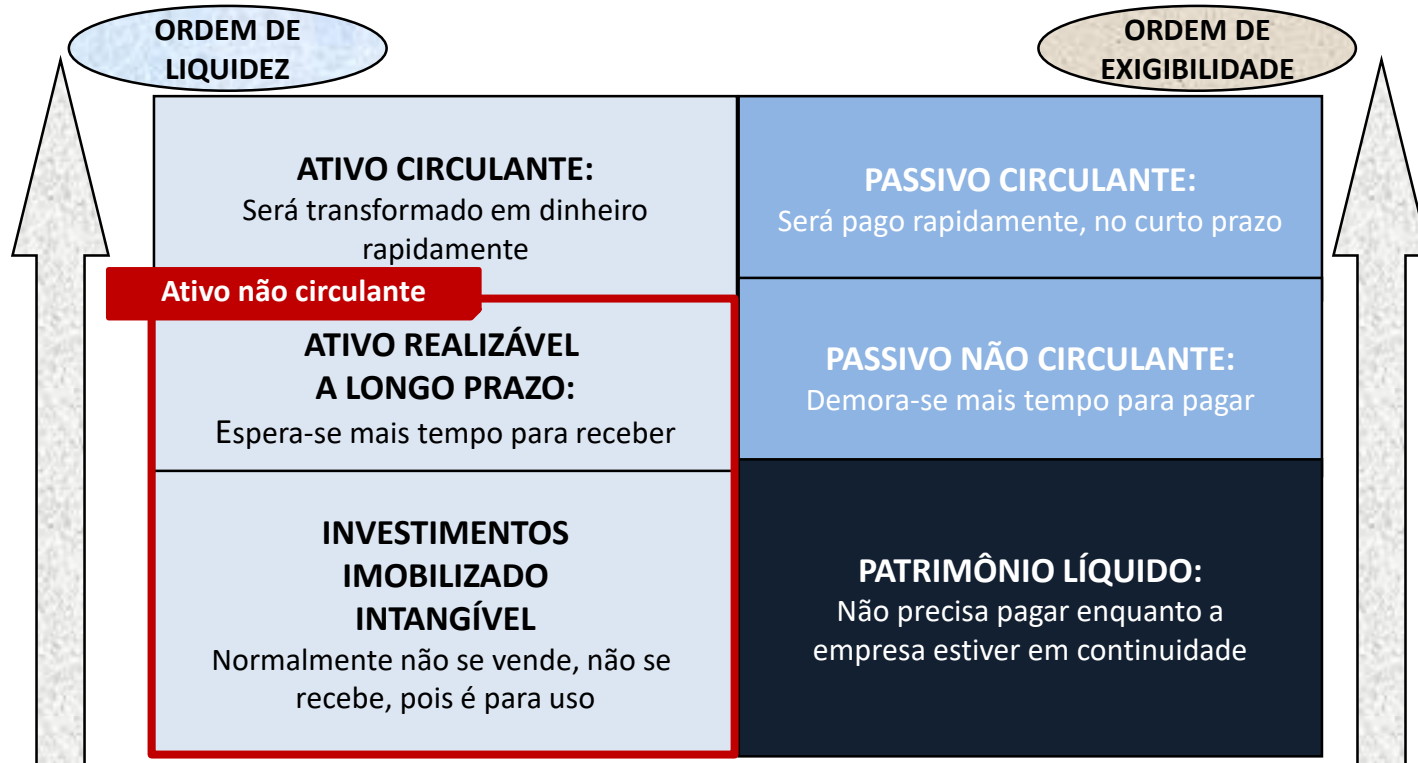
ORDEM DE LIQUIDEZ

ORDEM DE EXIGIBILIDADE

ATIVO CIRCULANTE:
Será transformado em dinheiro rapidamente

Ativo não circulante

ATIVO REALIZÁVEL A LONGO PRAZO:
Espera-se mais tempo para receber

INVESTIMENTOS
IMOBILIZADO
INTANGÍVEL
Normalmente não se vende, não se recebe, pois é para uso

PASSIVO CIRCULANTE:
Será pago rapidamente, no curto prazo

PASSIVO NÃO CIRCULANTE:
Demora-se mais tempo para pagar

PATRIMÔNIO LÍQUIDO:
Não precisa pagar enquanto a empresa estiver em continuidade